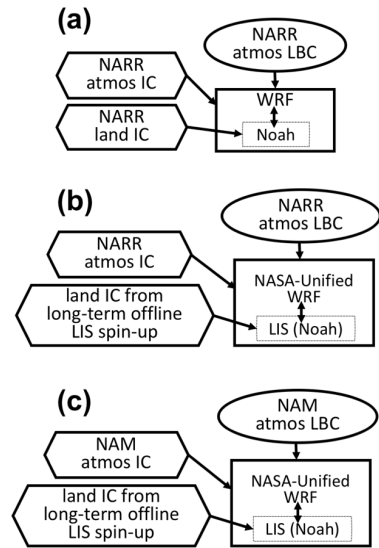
(a)

NARR atmos LBC

NARR atmos IC

NARR land IC

WRF

Noah

(b)

NARR atmos LBC

NARR atmos IC

land IC from long-term offline LIS spin-up

NASA-Unified WRF

LIS (Noah)

(c)

NAM atmos LBC

NAM atmos IC

land IC from long-term offline LIS spin-up

NASA-Unified WRF

LIS (Noah)